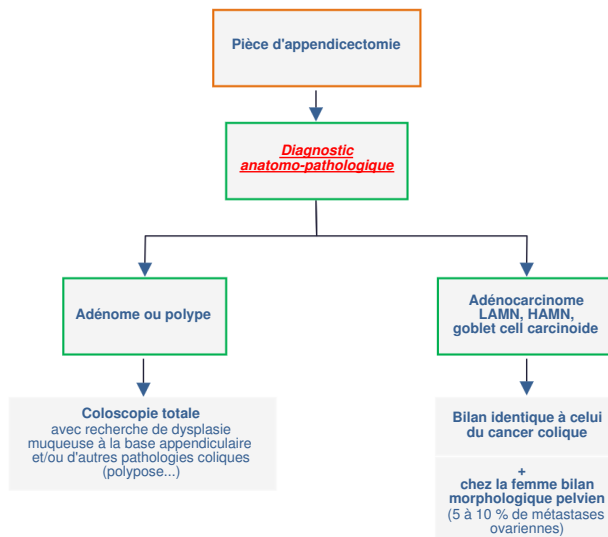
Pièce d'appendicectomie

Diagnostic anatomo-pathologique

Adénome ou polype

Adénocarcinome LAMN, HAMN, goblet cell carcinoide

Coloscopie totale
avec recherche de dysplasie muqueuse à la base appendiculaire et/ou d'autres pathologies coliques (polypose...)

Bilan identique à celui du cancer colique

+
chez la femme bilan morphologique pelvien
(5 à 10 % de métastases ovariennes)